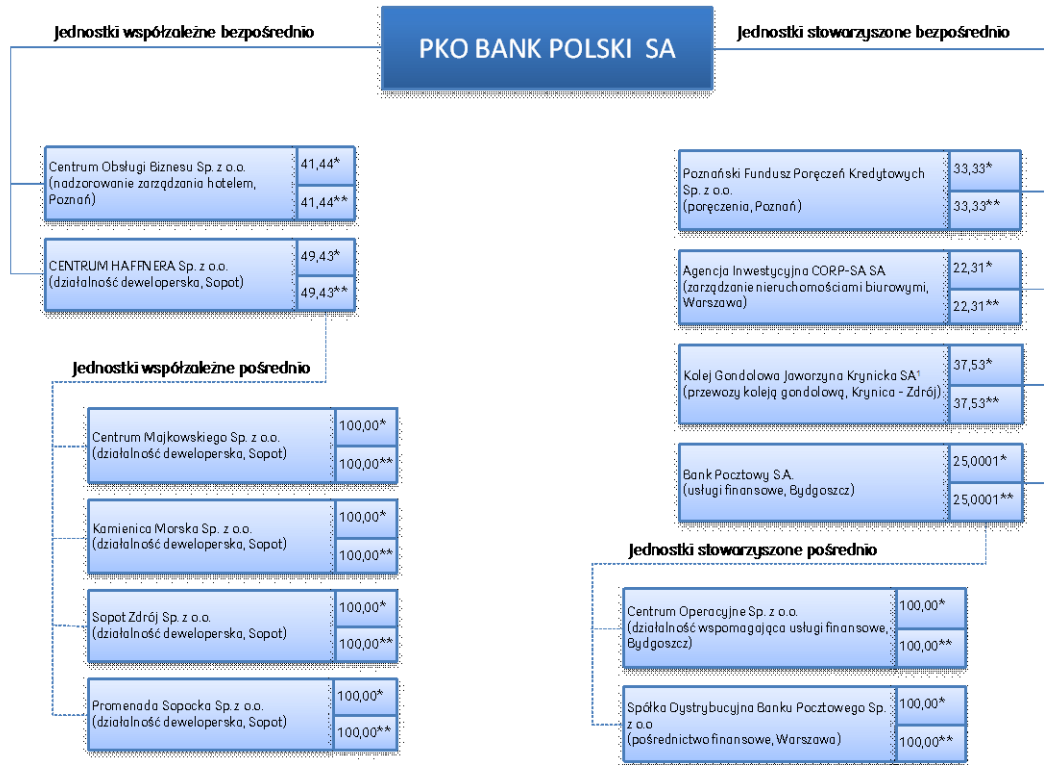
Jednostki współzależne bezpośrednio

PKO BANK POLSKI SA

Jednostki stowarzyszone bezpośrednio

Centrum Obsługi Biznesu Sp. z o.o. (nadzorowanie zarządzania hotelem, Poznań)

41,44*

41,44**

CENTRUM HAFFNERA Sp. z o.o. (działalność deweloperska, Sopot)

49,43*

49,43**

Jednostki współzależne pośrednio

Centrum Majkowskiego Sp. z o.o. (działalność deweloperska, Sopot)

100,00*

100,00**

Kamienica Morska Sp. z o.o. (działalność deweloperska, Sopot)

100,00*

100,00**

Sopot Zdrój Sp. z o.o. (działalność deweloperska, Sopot)

100,00*

100,00**

Promenada Sopocka Sp. z o.o. (działalność deweloperska, Sopot)

100,00*

100,00**

Poznański Fundusz Poręczeń Kredytowych Sp. z o.o. (poręczenia, Poznań)

33,33*

33,33**

Agencja Inwestycyjna CORP-SA SA (zarządzanie nieruchomościami biurowymi, Warszawa)

22,31*

22,31**

Kolej Gondolowa Jaworzyna Krynicka SA¹ (przewozy koleją gondolową, Krynica - Zdrój)

37,53*

37,53**

Bank Pocztowy S.A. (usługi finansowe, Bydgoszcz)

25,0001*

25,0001**

Jednostki stowarzyszone pośrednio

Centrum Operacyjne Sp. z o.o. (działalność wspomagająca usługi finansowe, Bydgoszcz)

100,00*

100,00**

Spółka Dystrybucyjna Banku Pocztowego Sp. z o.o (pośrednictwo finansowe, Warszawa)

100,00*

100,00**